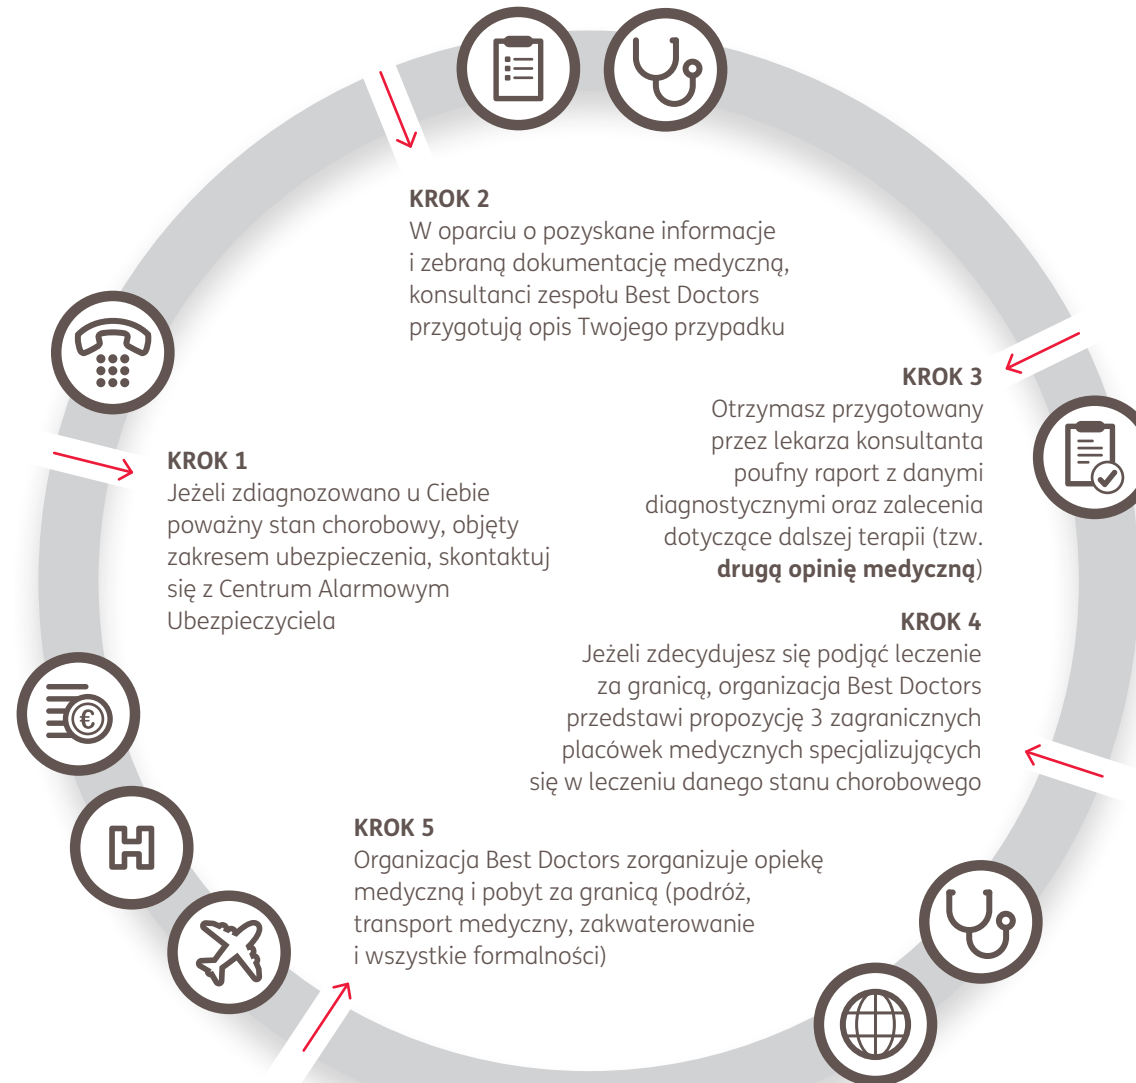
KROK 2
W oparciu o pozyskane informacje i zebraną dokumentację medyczną, konsultanci zespołu Best Doctors przygotują opis Twojego przypadku

KROK 3
Otrzymasz przygotowany przez lekarza konsultanta poufny raport z danymi diagnostycznymi oraz zalecenia dotyczące dalszej terapii (tzw. **drugą opinię medyczną**)

KROK 1
Jeżeli zdiagnozowano u Ciebie poważny stan chorobowy, objęty zakresem ubezpieczenia, skontaktuj się z Centrum Alarmowym Ubezpieczyciela

KROK 4
Jeżeli zdecydujesz się podjąć leczenie za granicą, organizacja Best Doctors przedstawi propozycję 3 zagranicznych placówek medycznych specjalizujących się w leczeniu danego stanu chorobowego

KROK 5
Organizacja Best Doctors zorganizuje opiekę medyczną i pobyt za granicą (podróż, transport medyczny, zakwaterowanie i wszystkie formalności)

€

H